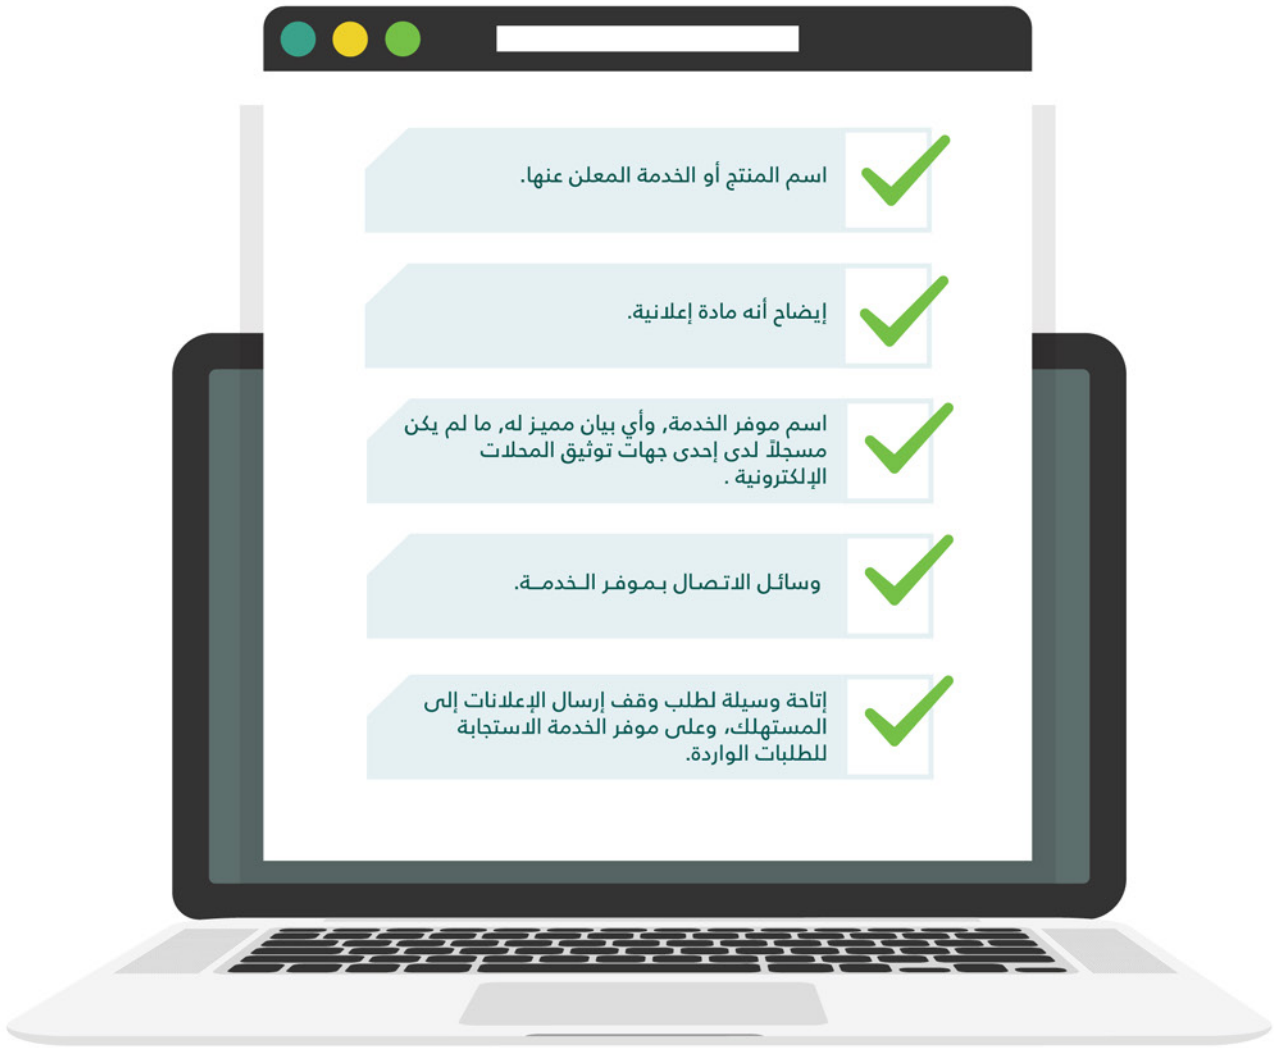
اسم المنتج أو الخدمة المعلن عنها.

إيضاح أنه مادة إعلانية.

اسم موفر الخدمة, وأي بيان مميز له, ما لم يكن مسجلاً لدى إحدى جهات توثيق المحلات الإلكترونية .

وسائل الاتصال بموفر الخدمة.

إتاحة وسيلة لطلب وقف إرسال الإعلانات إلى المستهلك، وعلى موفر الخدمة الاستجابة للطلبات الواردة.